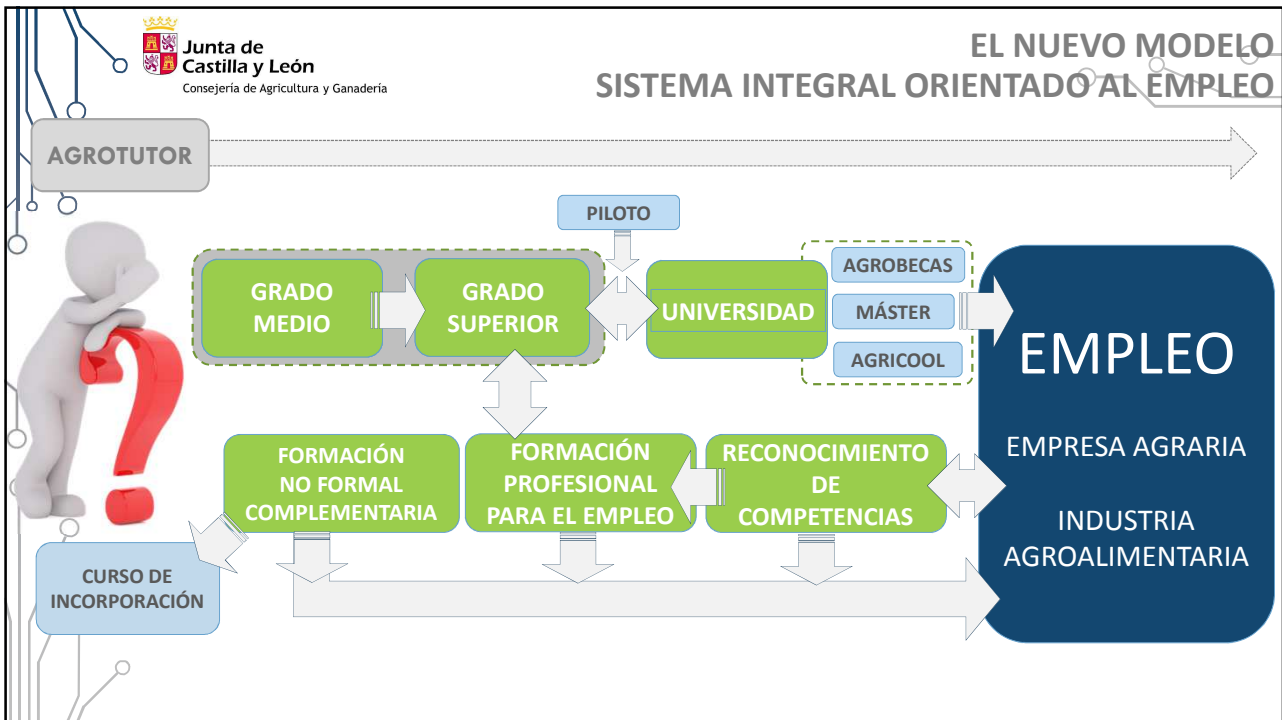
Junta de Castilla y León
Consejería de Agricultura y Ganadería

EL NUEVO MODELO
SISTEMA INTEGRAL ORIENTADO AL EMPLEO

AGROTUTOR

PILOTO

GRADO MEDIO

GRADO SUPERIOR

UNIVERSIDAD

AGROBECAS

MÁSTER

AGRICOOL

EMPLEO

EMPRESA AGRARIA

INDUSTRIA AGROALIMENTARIA

FORMACIÓN NO FORMAL COMPLEMENTARIA

FORMACIÓN PROFESIONAL PARA EL EMPLEO

RECONOCIMIENTO DE COMPETENCIAS

CURSO DE INCORPORACIÓN